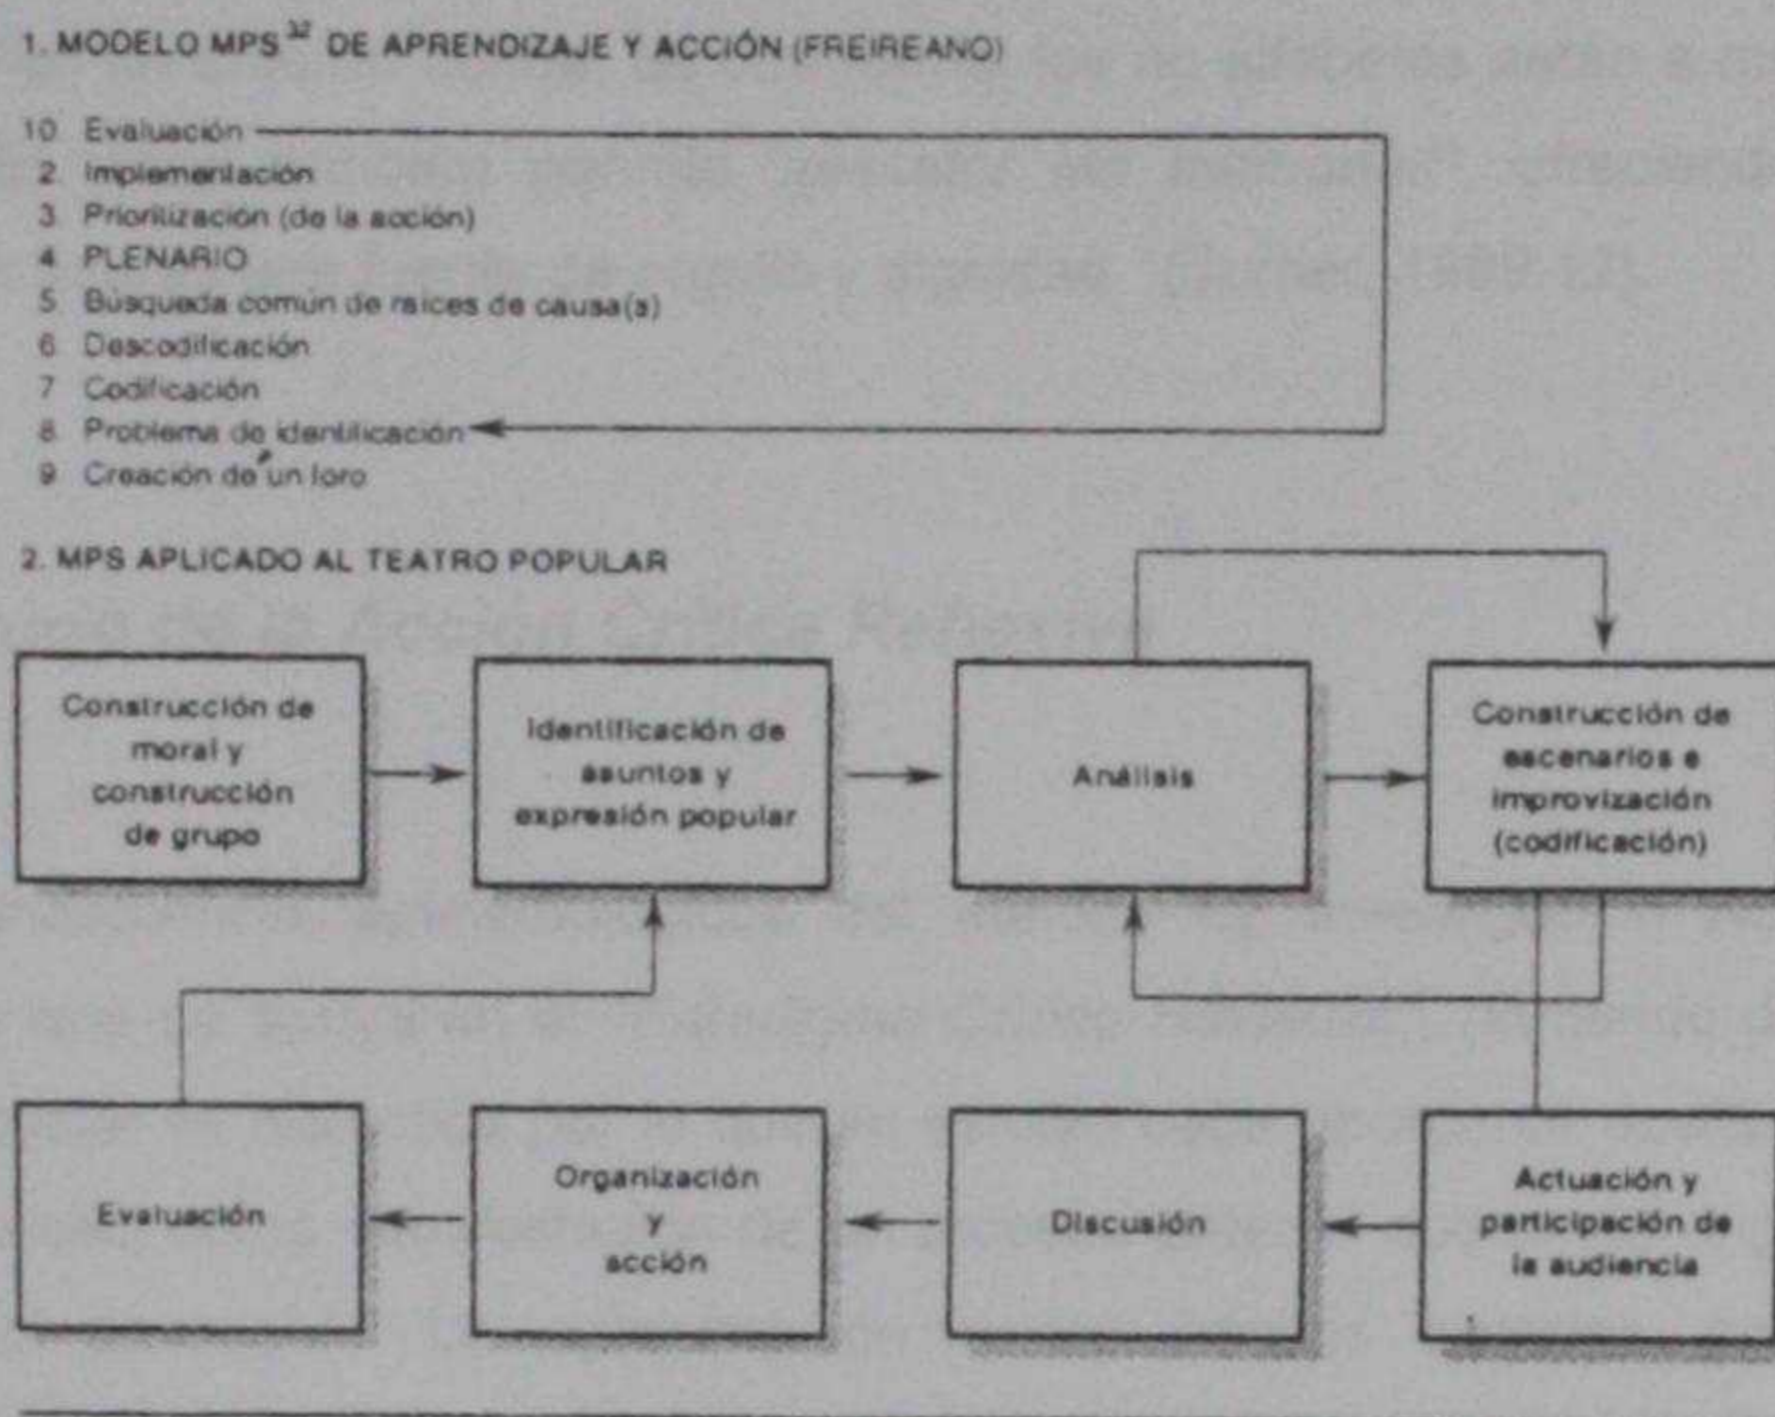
1. MODELO MPS$^{32}$ DE APRENDIZAJE Y ACCIÓN (FREIREANO)

10 Evaluación
2 Implementación
3 Priorización (de la acción)
4 PLENARIO
5 Búsqueda común de raíces de causa(s)
6 Descodificación
7 Codificación
8 Problema de identificación
9 Creación de un foro

2. MPS APLICADO AL TEATRO POPULAR

Construcción de moral y construcción de grupo

Identificación de asuntos y expresión popular

Análisis

Construcción de escenarios e improvización (codificación)

Actuación y participación de la audiencia

Discusión

Organización y acción

Evaluación